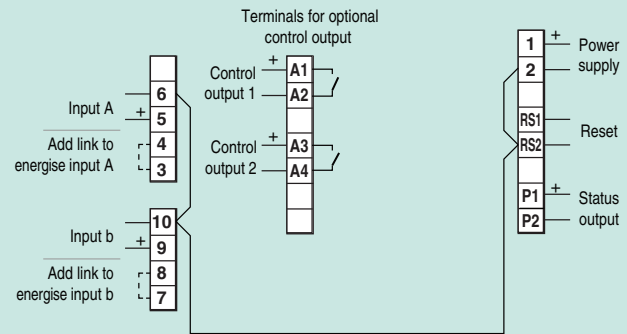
Terminals for optional control output

6
Input A
+
5
Add link to energise input A
4
3

10
Input b
+
9
Add link to energise input b
8
7

Control output 1
+
A1
A2

Control output 2
+
A3
A4

1
+
Power supply
2

RS1
Reset
RS2

P1
+
Status output
P2